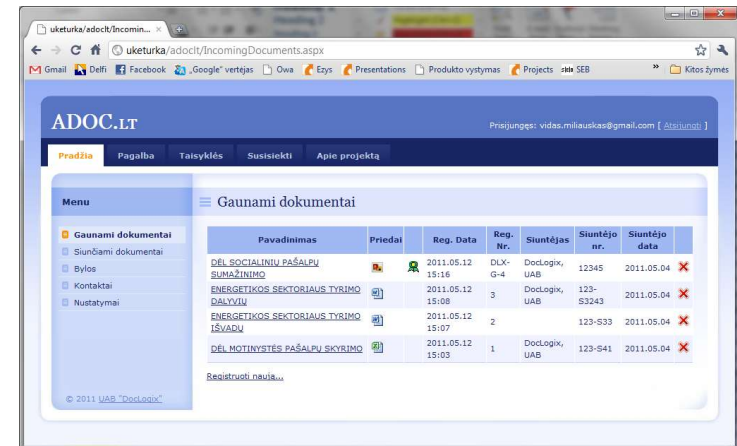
uketurka/adoclt/Incomin... ×

uketurka/adoclt/IncomingDocuments.aspx

Gmail Delfi Facebook „Google" vertėjas Owa Ezys Presentations Produkto vystymas Projects SEB » Kitos žymės

ADOC.LT

Prisijungęs: vidas.miliauskas@gmail.com [ Atsijungti ]

Pradžia Pagalba Taisyklės Susisiekti Apie projektą

Menu

Gaunami dokumentai
Siunčiami dokumentai
Bylos
Kontaktai
Nustatymai

© 2011 UAB "DocLogix"

Gaunami dokumentai

| Pavadinimas | Priedai | | Reg. Data | Reg. Nr. | Siuntėjas | Siuntėjo nr. | Siuntėjo data | |
|---|---|---|---|---|---|---|---|---|
| DĖL SOCIALINIŲ PAŠALPŲ SUMAŽINIMO | | | 2011.05.12 15:16 | DLX-G-4 | DocLogix, UAB | 12345 | 2011.05.04 | ✕ |
| ENERGETIKOS SEKTORIAUS TYRIMO DALYVIŲ | | | 2011.05.12 15:08 | 3 | DocLogix, UAB | 123-S3243 | 2011.05.04 | ✕ |
| ENERGETIKOS SEKTORIAUS TYRIMO IŠVADŲ | | | 2011.05.12 15:07 | 2 | | 123-S33 | 2011.05.04 | ✕ |
| DĖL MOTINYSTĖS PAŠALPŲ SKYRIMO | | | 2011.05.12 15:03 | 1 | DocLogix, UAB | 123-S41 | 2011.05.04 | ✕ |

Registruoti naują...